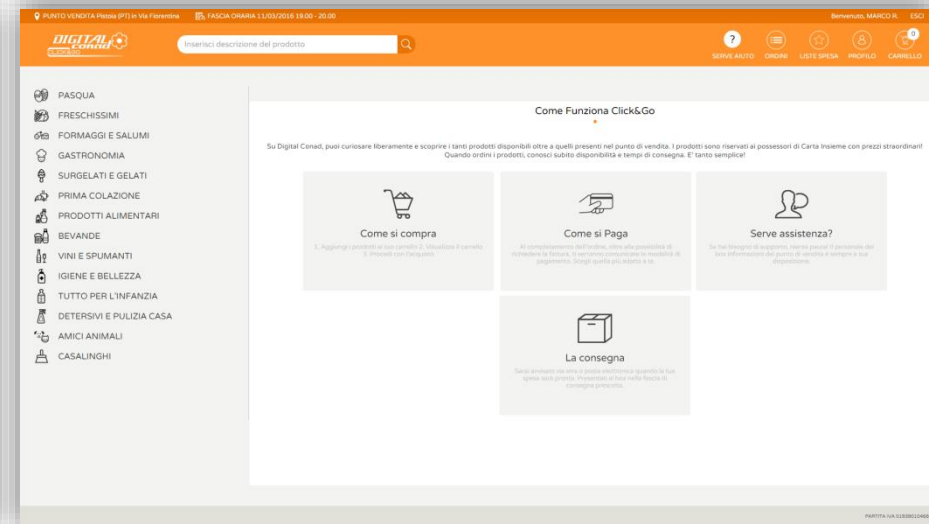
PUNTO VENDITA Pistoia (PT) in Via Fiorentina FASCIA ORARIA 11/03/2016 19.00 - 20.00 Benvenuto, MARCO R. ESCI

DIGITAL Conad

Inserisci descrizione del prodotto

SERVE AIUTO ORDINI LISTE SPESA PROFILO CARRELLO 0

PASQUA
FRESCHISSIMI
FORMAGGI E SALUMI
GASTRONOMIA
SURGELATI E GELATI
PRIMA COLAZIONE
PRODOTTI ALIMENTARI
BEVANDE
VINI E SPUMANTI
IGIENE E BELLEZZA
TUTTO PER L'INFANZIA
DETERSIVI E PULIZIA CASA
AMICI ANIMALI
CASALINGHI

Come Funziona Click&Go

Su Digital Conad, puoi curiosare liberamente e scoprire i tanti prodotti disponibili oltre a quelli presenti nel punto di vendita. I prodotti sono riservati ai possessori di Carta Insieme con prezzi straordinari! Quando ordini i prodotti, conosci subito disponibilità e tempi di consegna. E' tanto semplice!

Come si compra
1. Aggiungi i prodotti al tuo carrello 2. Visualizza il carrello 3. Procedi con l'acquisto

Come si Paga
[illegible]

Serve assistenza?
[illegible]

La consegna
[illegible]

PARTITA IVA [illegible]